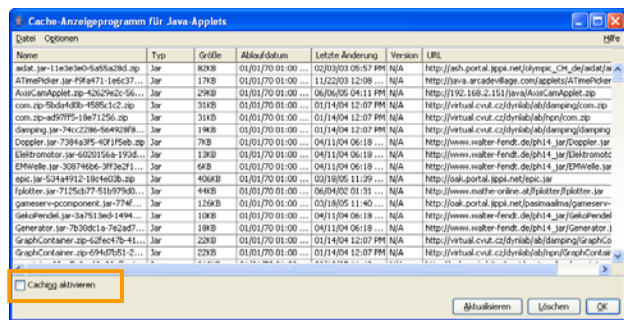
Cache-Anzeigeprogramm für Java-Applets

Datei Optionen Hilfe

| Name | Typ | Größe | Ablaufdatum | Letzte Änderung | Version | URL |
|---|---|---|---|---|---|---|
| adat.jar-11e3e3e0-5a55a28d.zip | Jar | 82KB | 01/01/70 01:00 ... | 02/03/03 05:57 PM | N/A | http://ash.portal.jippii.net/olympic_CH_de/adat/ad |
| ATimePicker.jar-f9fa471-1e6c37... | Jar | 17KB | 01/01/70 01:00 ... | 11/22/03 12:08 ... | N/A | http://java.arcadevillage.com/applets/ATimePicker |
| AxisCamApplet.zip-42629e2c-56... | Jar | 29KB | 01/01/70 01:00 ... | 06/06/05 04:11 PM | N/A | http://192.168.2.151/java/AxisCamApplet.zip |
| com.zip-5bda4d0b-4585c1c2.zip | Jar | 31KB | 01/01/70 01:00 ... | 01/14/04 12:07 PM | N/A | http://virtual.cvut.cz/dynlab/ab/damping/com.zip |
| com.zip-ad97ff5-18e71256.zip | Jar | 31KB | 01/01/70 01:00 ... | 01/14/04 12:07 PM | N/A | http://virtual.cvut.cz/dynlab/ab/npn/com.zip |
| damping.jar-74cc2286-564928f8... | Jar | 19KB | 01/01/70 01:00 ... | 01/14/04 12:07 PM | N/A | http://virtual.cvut.cz/dynlab/ab/damping/damping |
| Doppler.jar-7384a3f5-40f1f5eb.zip | Jar | 7KB | 01/01/70 01:00 ... | 04/11/04 06:18 ... | N/A | http://www.walter-fendt.de/ph14_jar/Doppler.jar |
| Elektromotor.jar-6020156a-193d... | Jar | 13KB | 01/01/70 01:00 ... | 04/11/04 06:18 ... | N/A | http://www.walter-fendt.de/ph14_jar/Elektromotor |
| EMWelle.jar-308746b6-3ff3e2f1... | Jar | 6KB | 01/01/70 01:00 ... | 04/11/04 06:18 ... | N/A | http://www.walter-fendt.de/ph14_jar/EMWelle.jar |
| epic.jar-53a4912-19e4d03b.zip | Jar | 406KB | 01/01/70 01:00 ... | 01/15/04 12:55 ... | N/A | http://oak.portal.jippii.net/epic.jar |
| fplotter.jar-7125cb77-51b979d0... | Jar | 44KB | 01/01/70 01:00 ... | 06/04/02 01:31 ... | N/A | http://www.mathe-online.at/fplotter/fplotter.jar |
| gameserv-pcomponent.jar-774f... | Jar | 126KB | 01/01/70 01:00 ... | 03/18/05 11:40 ... | N/A | http://oak.portal.jippii.net/pasimaailma/gameserv- |
| GekoPendel.jar-3a7513ed-1494... | Jar | 10KB | 01/01/70 01:00 ... | 04/11/04 06:18 ... | N/A | http://www.walter-fendt.de/ph14_jar/GekoPendel |
| Generator.jar-7b30dc1a-7e2ad7... | Jar | 18KB | 01/01/70 01:00 ... | 04/11/04 06:18 ... | N/A | http://www.walter-fendt.de/ph14_jar/Generator.j |
| GraphContainer.zip-62fec47b-41... | Jar | 22KB | 01/01/70 01:00 ... | 01/14/04 12:07 PM | N/A | http://virtual.cvut.cz/dynlab/ab/damping/GraphCo |
| GraphContainer.zip-694d7b51-2... | Jar | 22KB | 01/01/70 01:00 ... | 01/14/04 12:07 PM | N/A | http://virtual.cvut.cz/dynlab/ab/npn/GraphContain |

Caching aktivieren

Aktualisieren Löschen OK